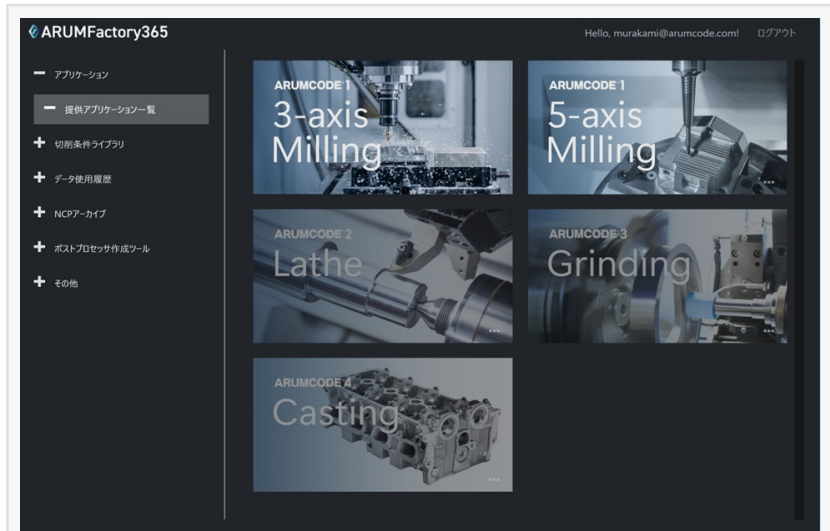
ARUMFactory365

Hello, murakami@arumcode.com! ログアウト

− アプリケーション

− 提供アプリケーション一覧

+ 切削条件ライブラリ

+ データ使用履歴

+ NCPアーカイブ

+ ポストプロセッサ作成ツール

+ その他

ARUMCODE 1
3-axis Milling

ARUMCODE 1
5-axis Milling

ARUMCODE 2
Lathe

ARUMCODE 3
Grinding

ARUMCODE 4
Casting